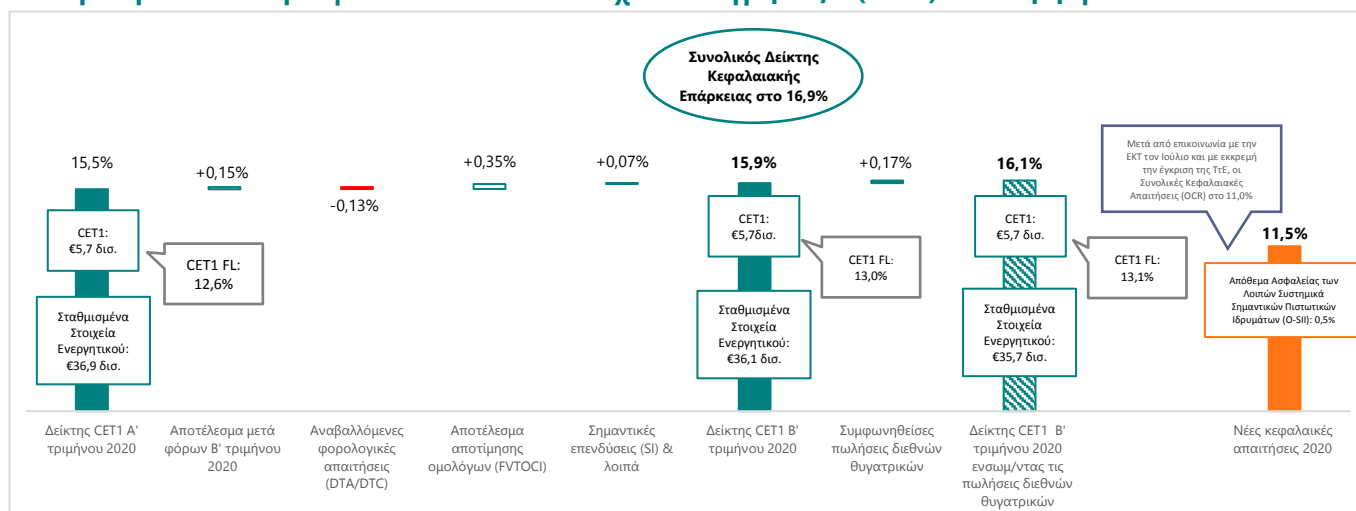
Συνολικός Δείκτης Κεφαλαιακής Επάρκειας στο 16,9%

15,5%

CET1: €5,7 δισ.

CET1 FL: 12,6%

Σταθμισμένα Στοιχεία Ενεργητικού: €36,9 δισ.

+0,15%

-0,13%

+0,35%

+0,07%

15,9%

CET1: €5,7δισ.

CET1 FL: 13,0%

Σταθμισμένα Στοιχεία Ενεργητικού: €36,1 δισ.

+0,17%

16,1%

CET1: €5,7 δισ.

CET1 FL: 13,1%

Σταθμισμένα Στοιχεία Ενεργητικού: €35,7 δισ.

Μετά από επικοινωνία με την ΕΚΤ τον Ιούλιο και με εκκρεμή την έγκριση της ΤτΕ, οι Συνολικές Κεφαλαιακές Απαιτήσεις (OCR) στο 11,0%

11,5%

Απόθεμα Ασφαλείας των Λοιπών Συστημικά Σημαντικών Πιστωτικών Ιδρυμάτων (O-SII): 0,5%

Δείκτης CET1 Α' τριμήνου 2020

Αποτέλεσμα μετά φόρων Β' τριμήνου 2020

Αναβαλλόμενες φορολογικές απαιτήσεις (DTA/DTC)

Αποτέλεσμα αποτίμησης ομολόγων (FVTOCI)

Σημαντικές επενδύσεις (SI) & λοιπά

Δείκτης CET1 Β' τριμήνου 2020

Συμφωνηθείσες πωλήσεις διεθνών θυγατρικών

Δείκτης CET1 Β' τριμήνου 2020 ενσωμ/ντας τις πωλήσεις διεθνών θυγατρικών

Νέες κεφαλαιακές απαιτήσεις 2020